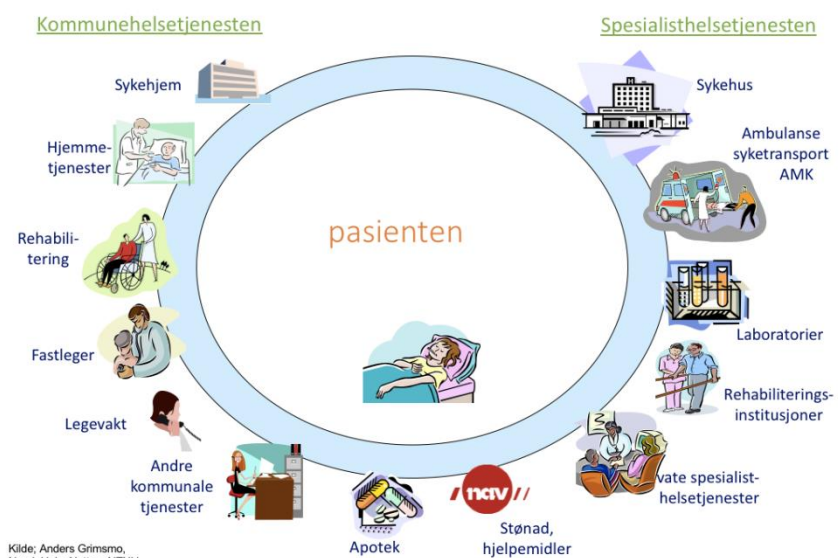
Kommunehelsetjenesten

Spesialisthelsetjenesten

Sykehjem

Hjemmetjenester

Rehabilitering

Fastleger

Legevakt

Andre kommunale tjenester

pasienten

Sykehus

Ambulanse syketransport AMK

Laboratorier

Rehabiliteringsinstitusjoner

vate spesialisthelsetjenester

nav

Stønad, hjelpemidler

Apotek

Kilde; Anders Grimsmo,

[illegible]